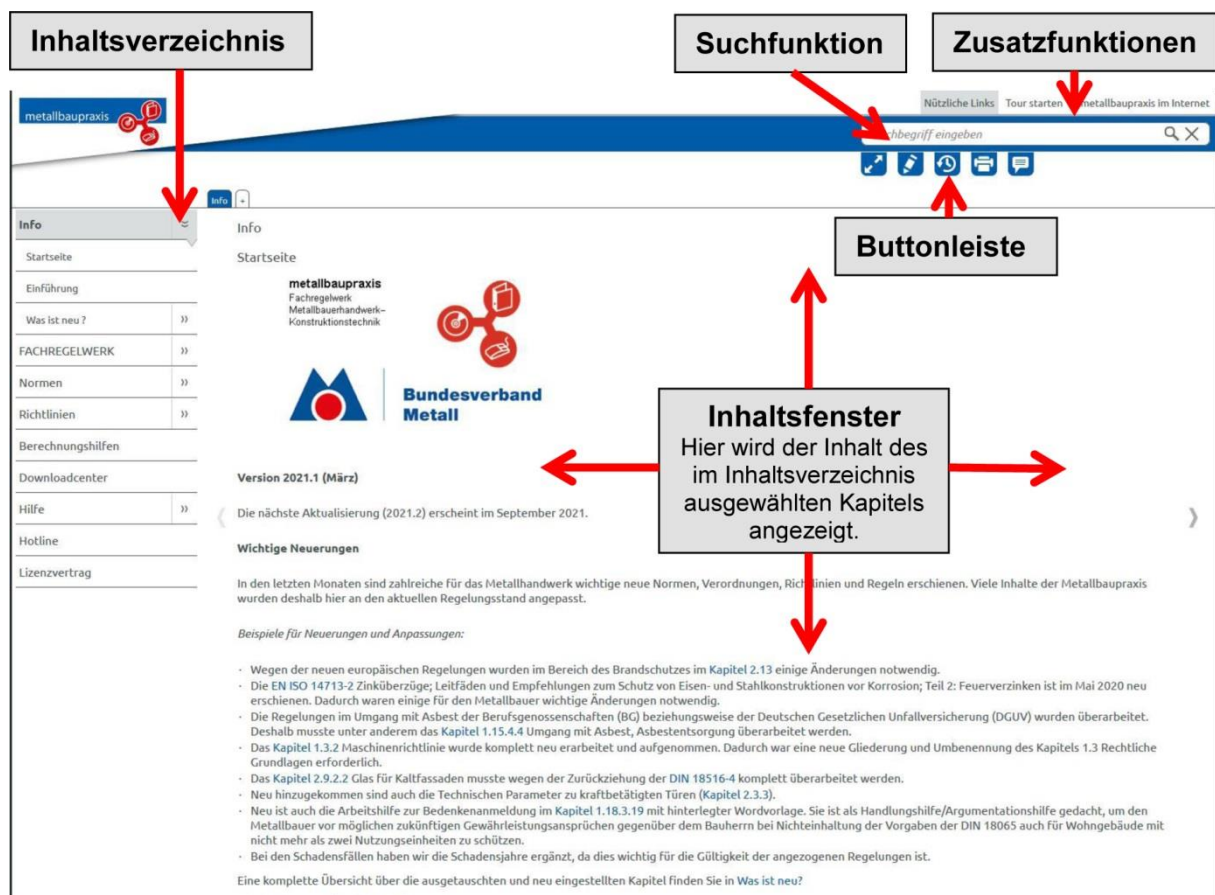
Inhaltsverzeichnis

Suchfunktion

Zusatzfunktionen

metallbaupraxis

Nützliche Links Tour starten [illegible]metallbaupraxis im Internet

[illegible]chbegriff eingeben

Info +

Info

Startseite

Einführung

Was ist neu ? »

FACHREGELWERK »

Normen »

Richtlinien »

Berechnungshilfen

Downloadcenter

Hilfe »

Hotline

Lizenzvertrag

Info

Startseite

Buttonleiste

metallbaupraxis
Fachregelwerk
Metallbauerhandwerk–
Konstruktionstechnik

Bundesverband Metall

Inhaltsfenster
Hier wird der Inhalt des im Inhaltsverzeichnis ausgewählten Kapitels angezeigt.

Version 2021.1 (März)

Die nächste Aktualisierung (2021.2) erscheint im September 2021.

Wichtige Neuerungen

In den letzten Monaten sind zahlreiche für das Metallhandwerk wichtige neue Normen, Verordnungen, Richtlinien und Regeln erschienen. Viele Inhalte der Metallbaupraxis wurden deshalb hier an den aktuellen Regelungsstand angepasst.

Beispiele für Neuerungen und Anpassungen:

· Wegen der neuen europäischen Regelungen wurden im Bereich des Brandschutzes im Kapitel 2.13 einige Änderungen notwendig.
· Die EN ISO 14713-2 Zinküberzüge; Leitfäden und Empfehlungen zum Schutz von Eisen- und Stahlkonstruktionen vor Korrosion; Teil 2: Feuerverzinken ist im Mai 2020 neu erschienen. Dadurch waren einige für den Metallbauer wichtige Änderungen notwendig.
· Die Regelungen im Umgang mit Asbest der Berufsgenossenschaften (BG) beziehungsweise der Deutschen Gesetzlichen Unfallversicherung (DGUV) wurden überarbeitet. Deshalb musste unter anderem das Kapitel 1.15.4.4 Umgang mit Asbest, Asbestentsorgung überarbeitet werden.
· Das Kapitel 1.3.2 Maschinenrichtlinie wurde komplett neu erarbeitet und aufgenommen. Dadurch war eine neue Gliederung und Umbenennung des Kapitels 1.3 Rechtliche Grundlagen erforderlich.
· Das Kapitel 2.9.2.2 Glas für Kaltfassaden musste wegen der Zurückziehung der DIN 18516-4 komplett überarbeitet werden.
· Neu hinzugekommen sind auch die Technischen Parameter zu kraftbetätigten Türen (Kapitel 2.3.3).
· Neu ist auch die Arbeitshilfe zur Bedenkenanmeldung im Kapitel 1.18.3.19 mit hinterlegter Wordvorlage. Sie ist als Handlungshilfe/Argumentationshilfe gedacht, um den Metallbauer vor möglichen zukünftigen Gewährleistungsansprüchen gegenüber dem Bauherrn bei Nichteinhaltung der Vorgaben der DIN 18065 auch für Wohngebäude mit nicht mehr als zwei Nutzungseinheiten zu schützen.
· Bei den Schadensfällen haben wir die Schadensjahre ergänzt, da dies wichtig für die Gültigkeit der angezogenen Regelungen ist.

Eine komplette Übersicht über die ausgetauschten und neu eingestellten Kapitel finden Sie in Was ist neu?